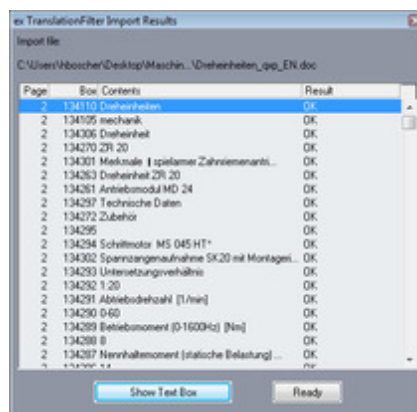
ex TranslationFilter Import Results

Import file:

C:\Users\hboscher\Desktop\Maschin...\Dreheinheiten_qsp_EN.doc

| Page | Box | Contents | Result |
|---|---|---|---|
| 2 | 134110 | Dreheinheiten | OK |
| 2 | 134105 | mechanik | OK |
| 2 | 134306 | Dreheinheit | OK |
| 2 | 134270 | ZR 20 | OK |
| 2 | 134301 | Merkmale: spielarmer Zahnriemenantri... | OK |
| 2 | 134263 | Dreheinheit ZR 20 | OK |
| 2 | 134261 | Antriebsmodul MD 24 | OK |
| 2 | 134297 | Technische Daten | OK |
| 2 | 134272 | Zubehör | OK |
| 2 | 134295 | | OK |
| 2 | 134294 | Schrittmotor MS 045 HT* | OK |
| 2 | 134302 | Spannzangenaufnahme SK20 mit Montageri... | OK |
| 2 | 134293 | Untersetzungsverhältnis | OK |
| 2 | 134292 | 1:20 | OK |
| 2 | 134291 | Abtriebsdrehzahl [1/min] | OK |
| 2 | 134290 | 0-60 | OK |
| 2 | 134289 | Betriebsmoment (0-1600Hz) [Nm] | OK |
| 2 | 134288 | 8 | OK |
| 2 | 134287 | Nennhaltemoment (statische Belastung) ... | OK |
| 2 | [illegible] | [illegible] | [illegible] |

Show Text Box

Ready